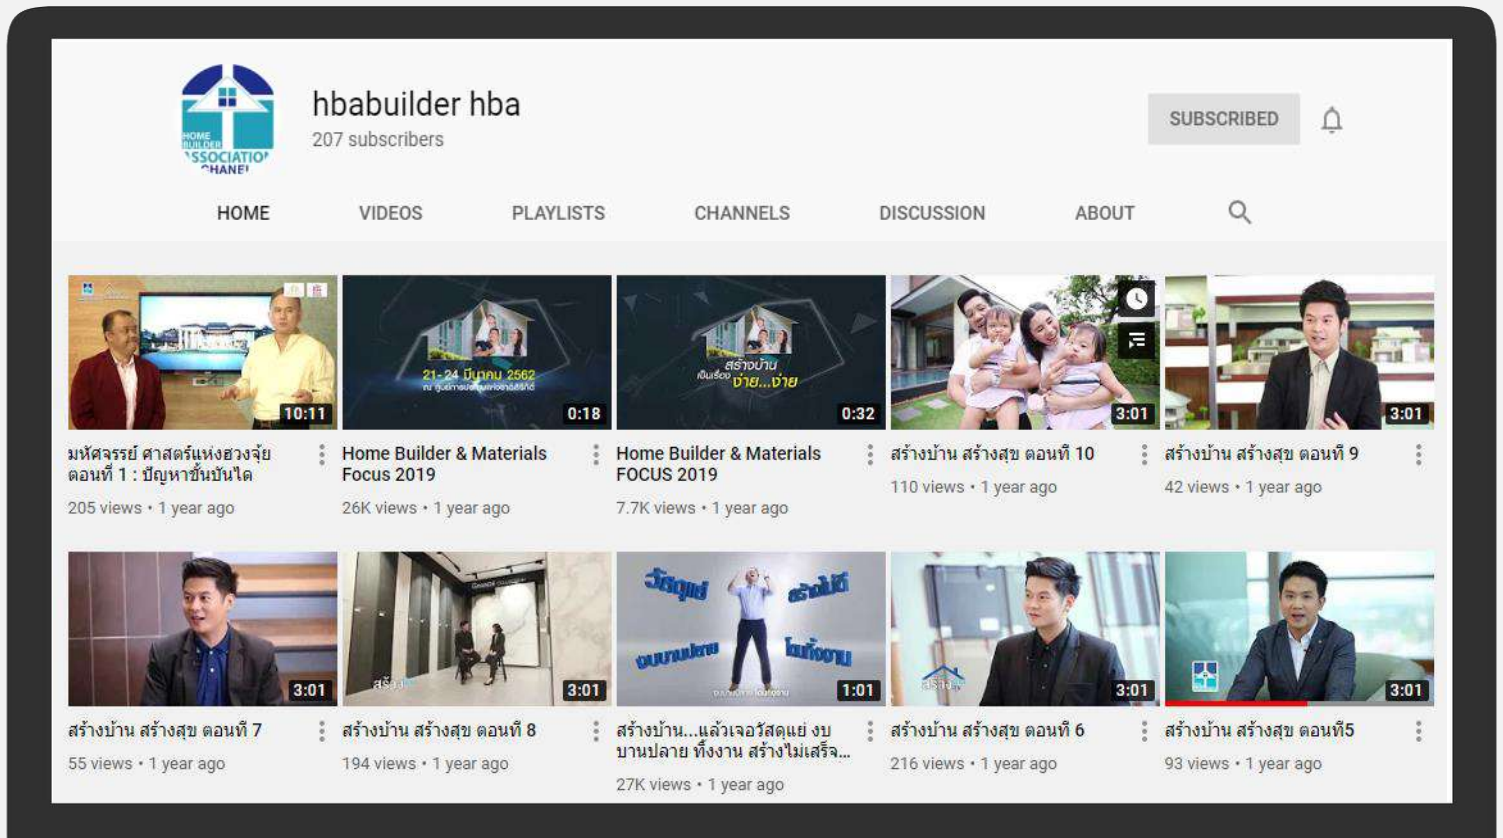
HOME BUILDER ASSOCIATION CHANEL

hbabuilder hba
207 subscribers

SUBSCRIBED

HOME
VIDEOS
PLAYLISTS
CHANNELS
DISCUSSION
ABOUT

10:11
มหัศจรรย์ ศาสตร์แห่งฮวงจุ้ย ตอนที่ 1 : ปัญหาขั้นบันได
205 views • 1 year ago

21-24 มีนาคม 2562
0:18
Home Builder & Materials Focus 2019
26K views • 1 year ago

สร้างบ้าน ง่าย...ง่าย
0:32
Home Builder & Materials FOCUS 2019
7.7K views • 1 year ago

3:01
สร้างบ้าน สร้างสุข ตอนที่ 10
110 views • 1 year ago

3:01
สร้างบ้าน สร้างสุข ตอนที่ 9
42 views • 1 year ago

3:01
สร้างบ้าน สร้างสุข ตอนที่ 7
55 views • 1 year ago

3:01
สร้างบ้าน สร้างสุข ตอนที่ 8
194 views • 1 year ago

วัสดุแย่ สร้างไม่ได้ งบบานปลาย ทิ้งงาน
1:01
สร้างบ้าน...แล้วเจอวัสดุแย่ งบบานปลาย ทิ้งงาน สร้างไม่เสร็จ...
27K views • 1 year ago

3:01
สร้างบ้าน สร้างสุข ตอนที่ 6
216 views • 1 year ago

3:01
สร้างบ้าน สร้างสุข ตอนที่5
93 views • 1 year ago